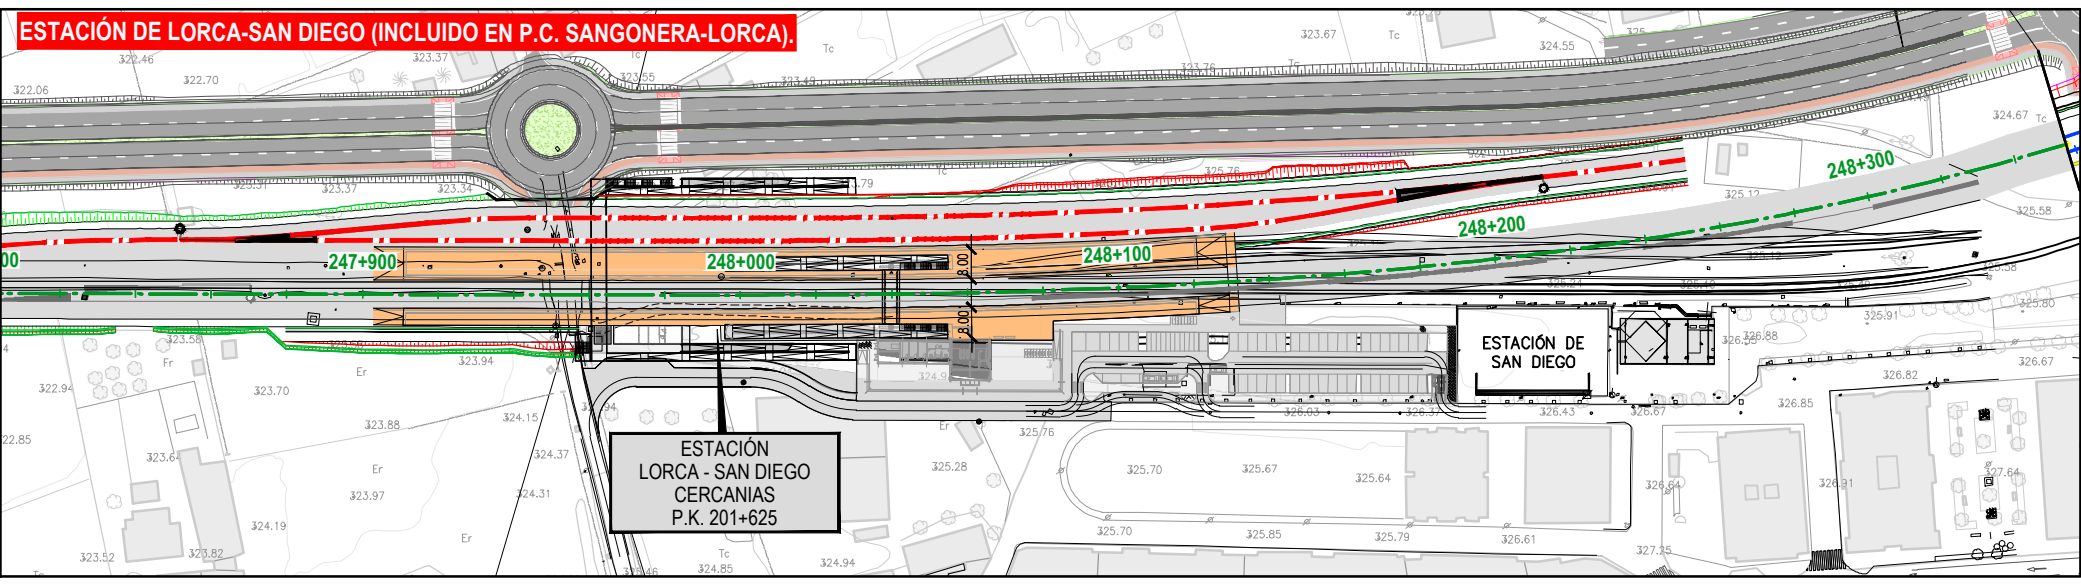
ESTACIÓN DE LORCA-SAN DIEGO (INCLUIDO EN P.C. SANGONERA-LORCA).

322.46
323.37
Tc
323.67
Tc
324.55
322.70
323.55
323.49
323.76
322.06
324.67
Tc
248+300
325.76
323.31
323.37
323.34
325.12
325.58
248+200
00
247+900
248+000
8.00
248+100
8.00
323.58
325.91
325.80
326.88
ESTACIÓN DE SAN DIEGO
326.67
Fr
323.94
Er
322.94
323.70
324.9
326.82
326.03
326.37
326.43
326.67
326.85
324.15
323.88
Er
22.85
325.76
323.64
324.37
ESTACIÓN LORCA - SAN DIEGO CERCANIAS P.K. 201+625
325.28
325.70
325.67
325.64
Er
327.64
323.97
324.31
326.64
326.91
324.19
325.70
325.85
325.79
326.61
Er
323.52
323.82
Tc
324.85
324.94
327.25